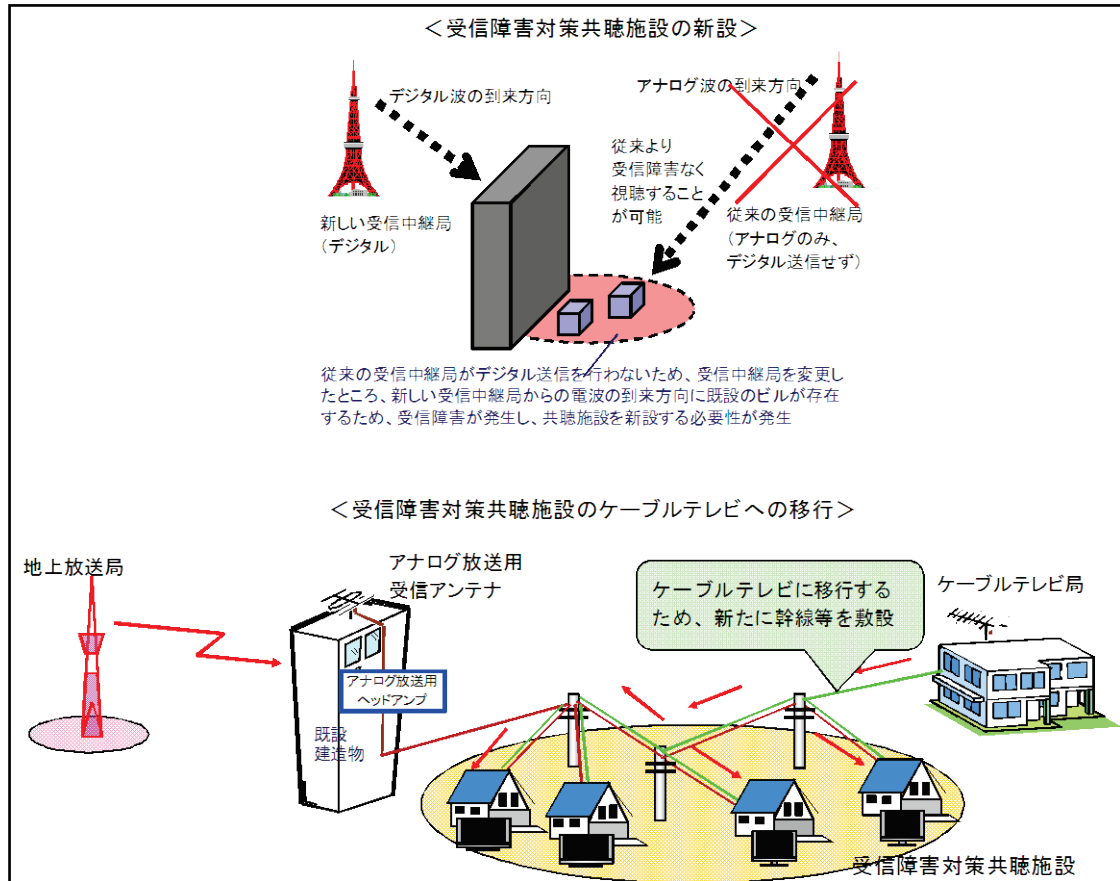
＜受信障害対策共聴施設の新設＞

デジタル波の到来方向

アナログ波の到来方向

従来より
受信障害なく
視聴することが可能

新しい受信中継局
（デジタル）

従来の受信中継局
（アナログのみ、
デジタル送信せず）

従来の受信中継局がデジタル送信を行わないため、受信中継局を変更したところ、新しい受信中継局からの電波の到来方向に既設のビルが存在するため、受信障害が発生し、共聴施設を新設する必要性が発生

＜受信障害対策共聴施設のケーブルテレビへの移行＞

地上放送局

アナログ放送用
受信アンテナ

アナログ放送用
ヘッドアンプ

既設
建造物

ケーブルテレビに移行するため、新たに幹線等を敷設

ケーブルテレビ局

受信障害対策共聴施設